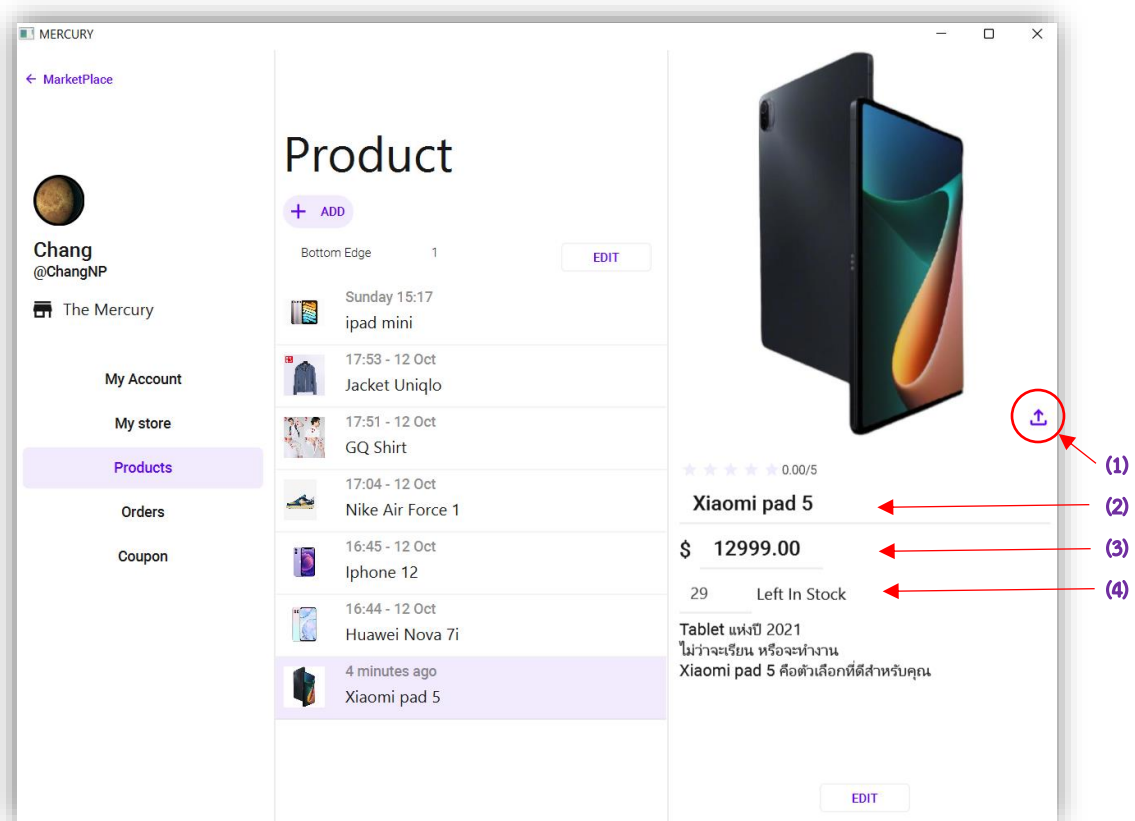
MERCURY

MarketPlace

Chang
@ChangNP
The Mercury

My Account
My store
Products
Orders
Coupon

Product
ADD
Bottom Edge 1 EDIT

Sunday 15:17
ipad mini

17:53 - 12 Oct
Jacket Uniqlo

17:51 - 12 Oct
GQ Shirt

17:04 - 12 Oct
Nike Air Force 1

16:45 - 12 Oct
Iphone 12

16:44 - 12 Oct
Huawei Nova 7i

4 minutes ago
Xiaomi pad 5

(1)
0.00/5
Xiaomi pad 5
(2)
$ 12999.00
(3)
29 Left In Stock
(4)
Tablet แห่งปี 2021
ไม่ว่าจะเรียน หรือจะทำงาน
Xiaomi pad 5 คือตัวเลือกที่ดีสำหรับคุณ

EDIT